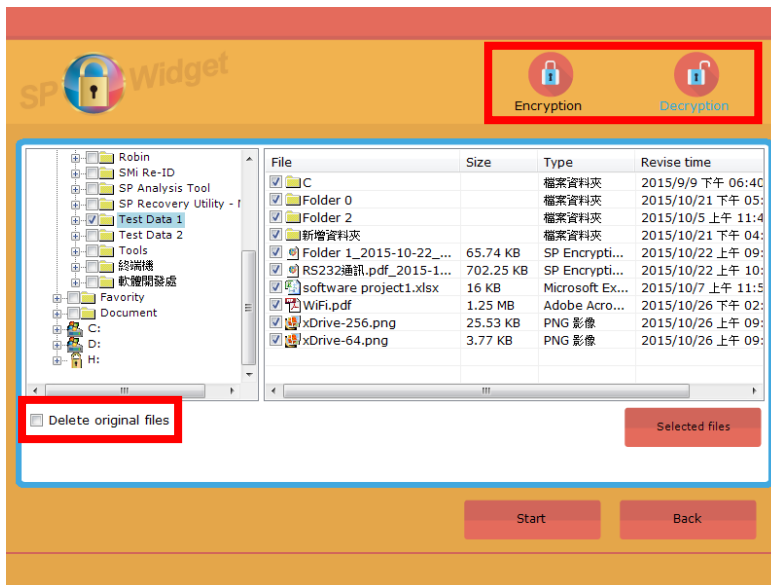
SP Widget

Encryption

Decryption

Robin
SMi Re-ID
SP Analysis Tool
SP Recovery Utility - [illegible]
Test Data 1
Test Data 2
Tools
終端機
軟體開發處
Favority
Document
C:
D:
H:

| File | Size | Type | Revise time |
|---|---|---|---|
| C | | 檔案資料夾 | 2015/9/9 下午 06:40 |
| Folder 0 | | 檔案資料夾 | 2015/10/21 下午 05: |
| Folder 2 | | 檔案資料夾 | 2015/10/5 上午 11:4 |
| 新增資料夾 | | 檔案資料夾 | 2015/10/21 下午 04: |
| Folder 1_2015-10-22_... | 65.74 KB | SP Encrypti... | 2015/10/22 上午 09: |
| RS232通訊.pdf_2015-1... | 702.25 KB | SP Encrypti... | 2015/10/22 上午 10: |
| software project1.xlsx | 16 KB | Microsoft Ex... | 2015/10/7 上午 11:5 |
| WiFi.pdf | 1.25 MB | Adobe Acro... | 2015/10/26 下午 02: |
| xDrive-256.png | 25.53 KB | PNG 影像 | 2015/10/26 下午 09: |
| xDrive-64.png | 3.77 KB | PNG 影像 | 2015/10/26 下午 09: |

Delete original files

Selected files

Start

Back